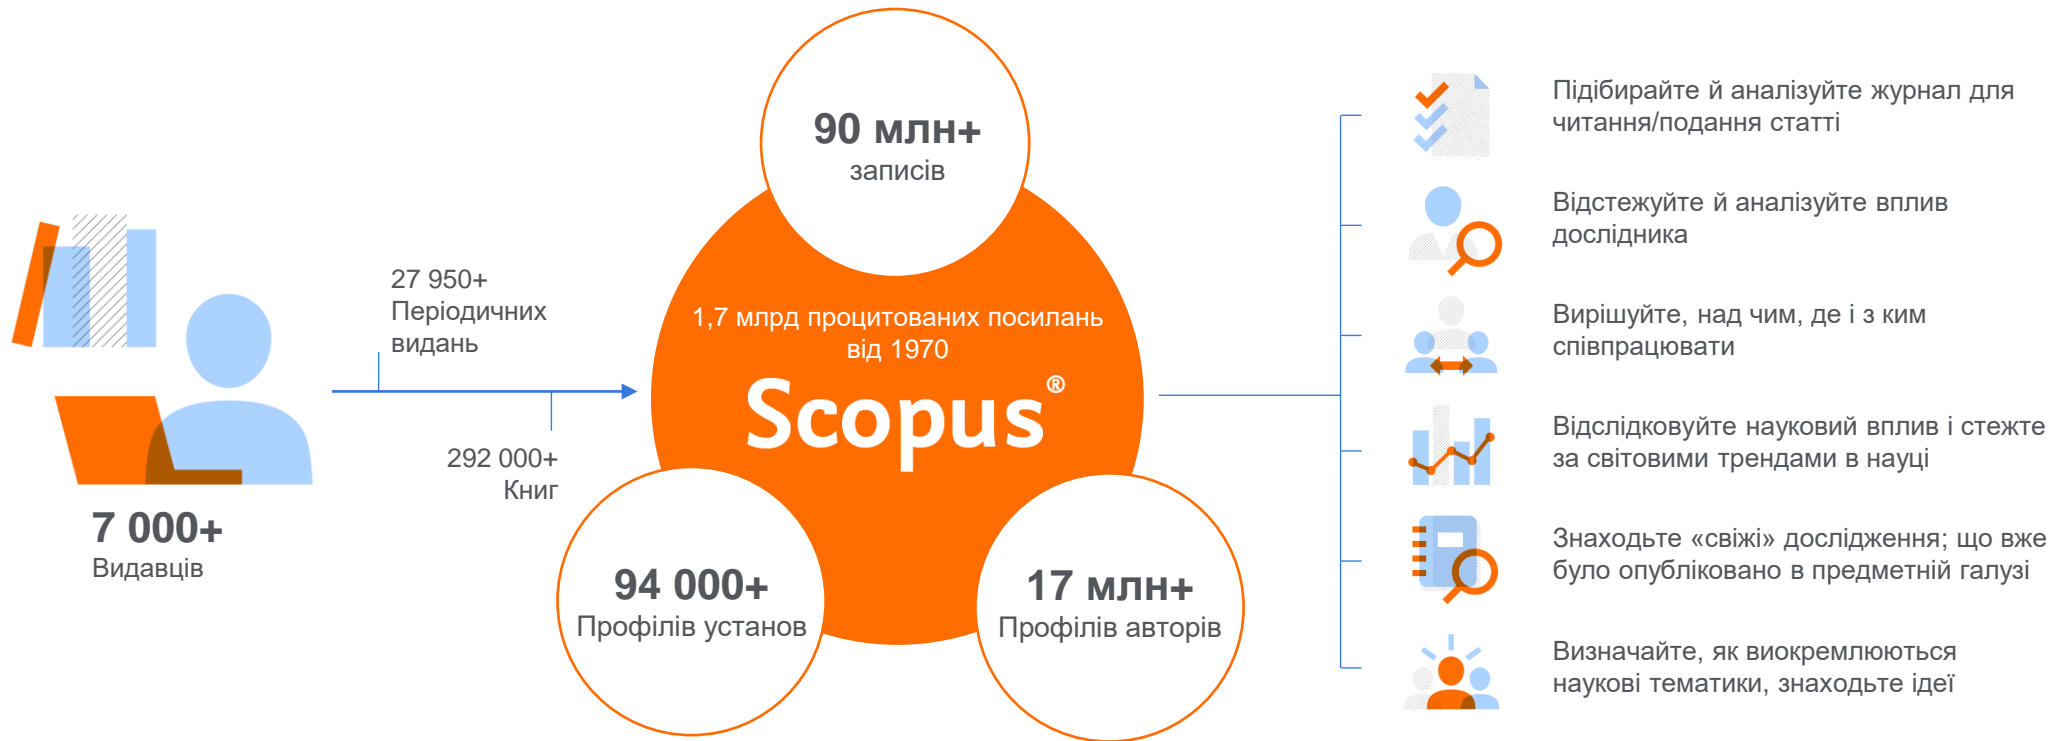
7 000+
Видавців

27 950+
Періодичних видань

292 000+
Книг

90 млн+
записів

1,7 млрд процитованих посилань від 1970

Scopus®

94 000+
Профілів установ

17 млн+
Профілів авторів

Підбирайте й аналізуйте журнал для читання/подання статті

Відстежуйте й аналізуйте вплив дослідника

Вирішуйте, над чим, де і з ким співпрацювати

Відслідковуйте науковий вплив і стежте за світовими трендами в науці

Знаходьте «свіжі» дослідження; що вже було опубліковано в предметній галузі

Визначайте, як виокремлюються наукові тематики, знаходьте ідеї